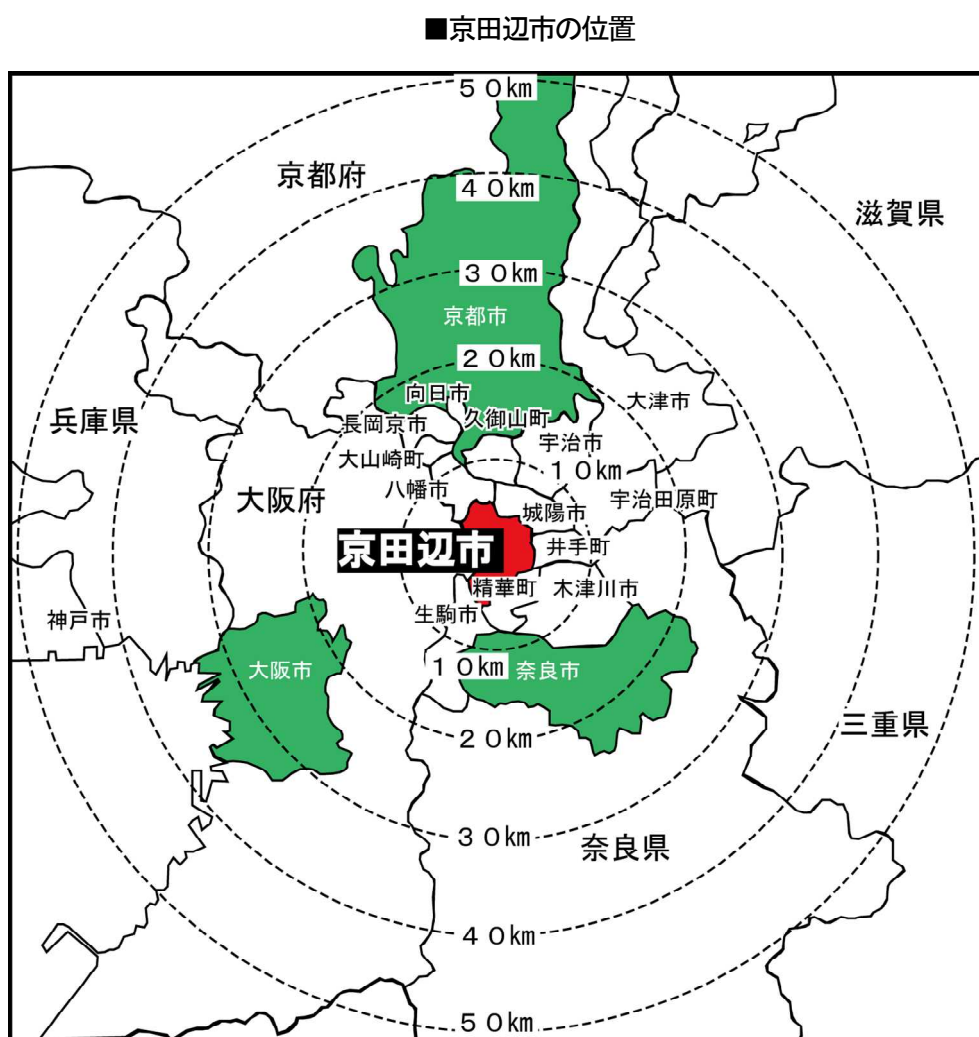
■京田辺市の位置

５０km
京都府
４０km
滋賀県
３０km
京都市
２０km
向日市
大津市
兵庫県
長岡京市
久御山町
宇治市
大山崎町
１０km
大阪府
八幡市
宇治田原町
城陽市
京田辺市
井手町
精華町
木津川市
神戸市
生駒市
１０km
奈良市
大阪市
三重県
２０km
３０km
奈良県
４０km
５０km